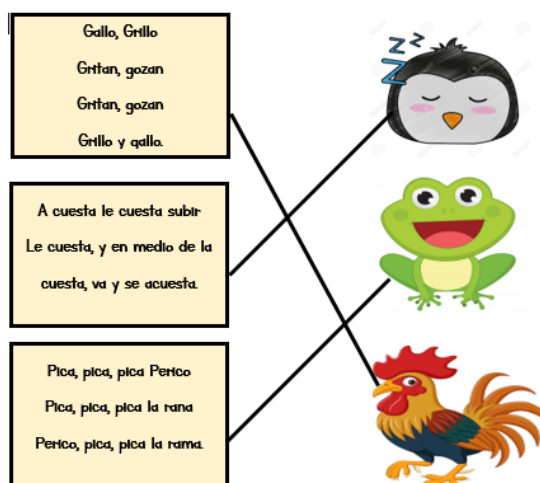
Gallo, Grillo

Gritan, gozan

Gritan, gozan

Grillo y gallo.

A cuesta le cuesta subir

Le cuesta, y en medio de la

cuesta, va y se acuesta.

Pica, pica, pica Perico

Pica, pica, pica la rana

Perico, pica, pica la rama.

Z Z Z